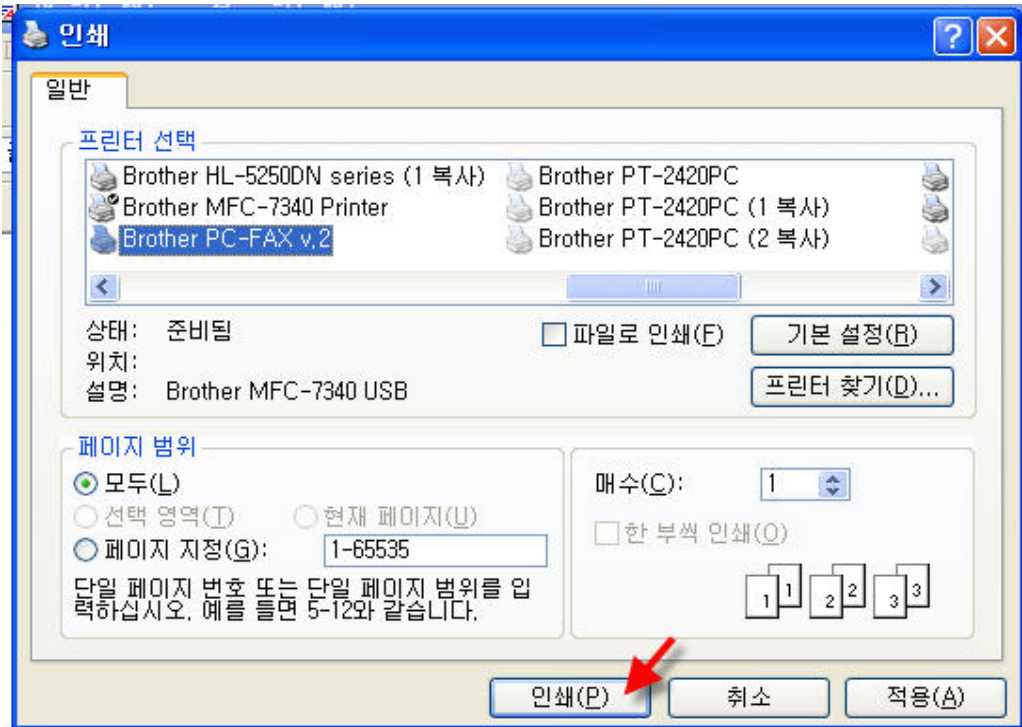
인쇄

일반

프린터 선택

Brother HL-5250DN series (1 복사)
Brother MFC-7340 Printer
Brother PC-FAX v.2
Brother PT-2420PC
Brother PT-2420PC (1 복사)
Brother PT-2420PC (2 복사)

상태: 준비됨
위치:
설명: Brother MFC-7340 USB

파일로 인쇄(F)
기본 설정(R)
프린터 찾기(D)...

페이지 범위
모두(L)
선택 영역(T)
현재 페이지(U)
페이지 지정(G): 1-65535
단일 페이지 번호 또는 단일 페이지 범위를 입력하십시오. 예를 들면 5-12와 같습니다.

매수(C): 1
한 부씩 인쇄(O)

1 1 2 2 3 3

인쇄(P)
취소
적용(A)